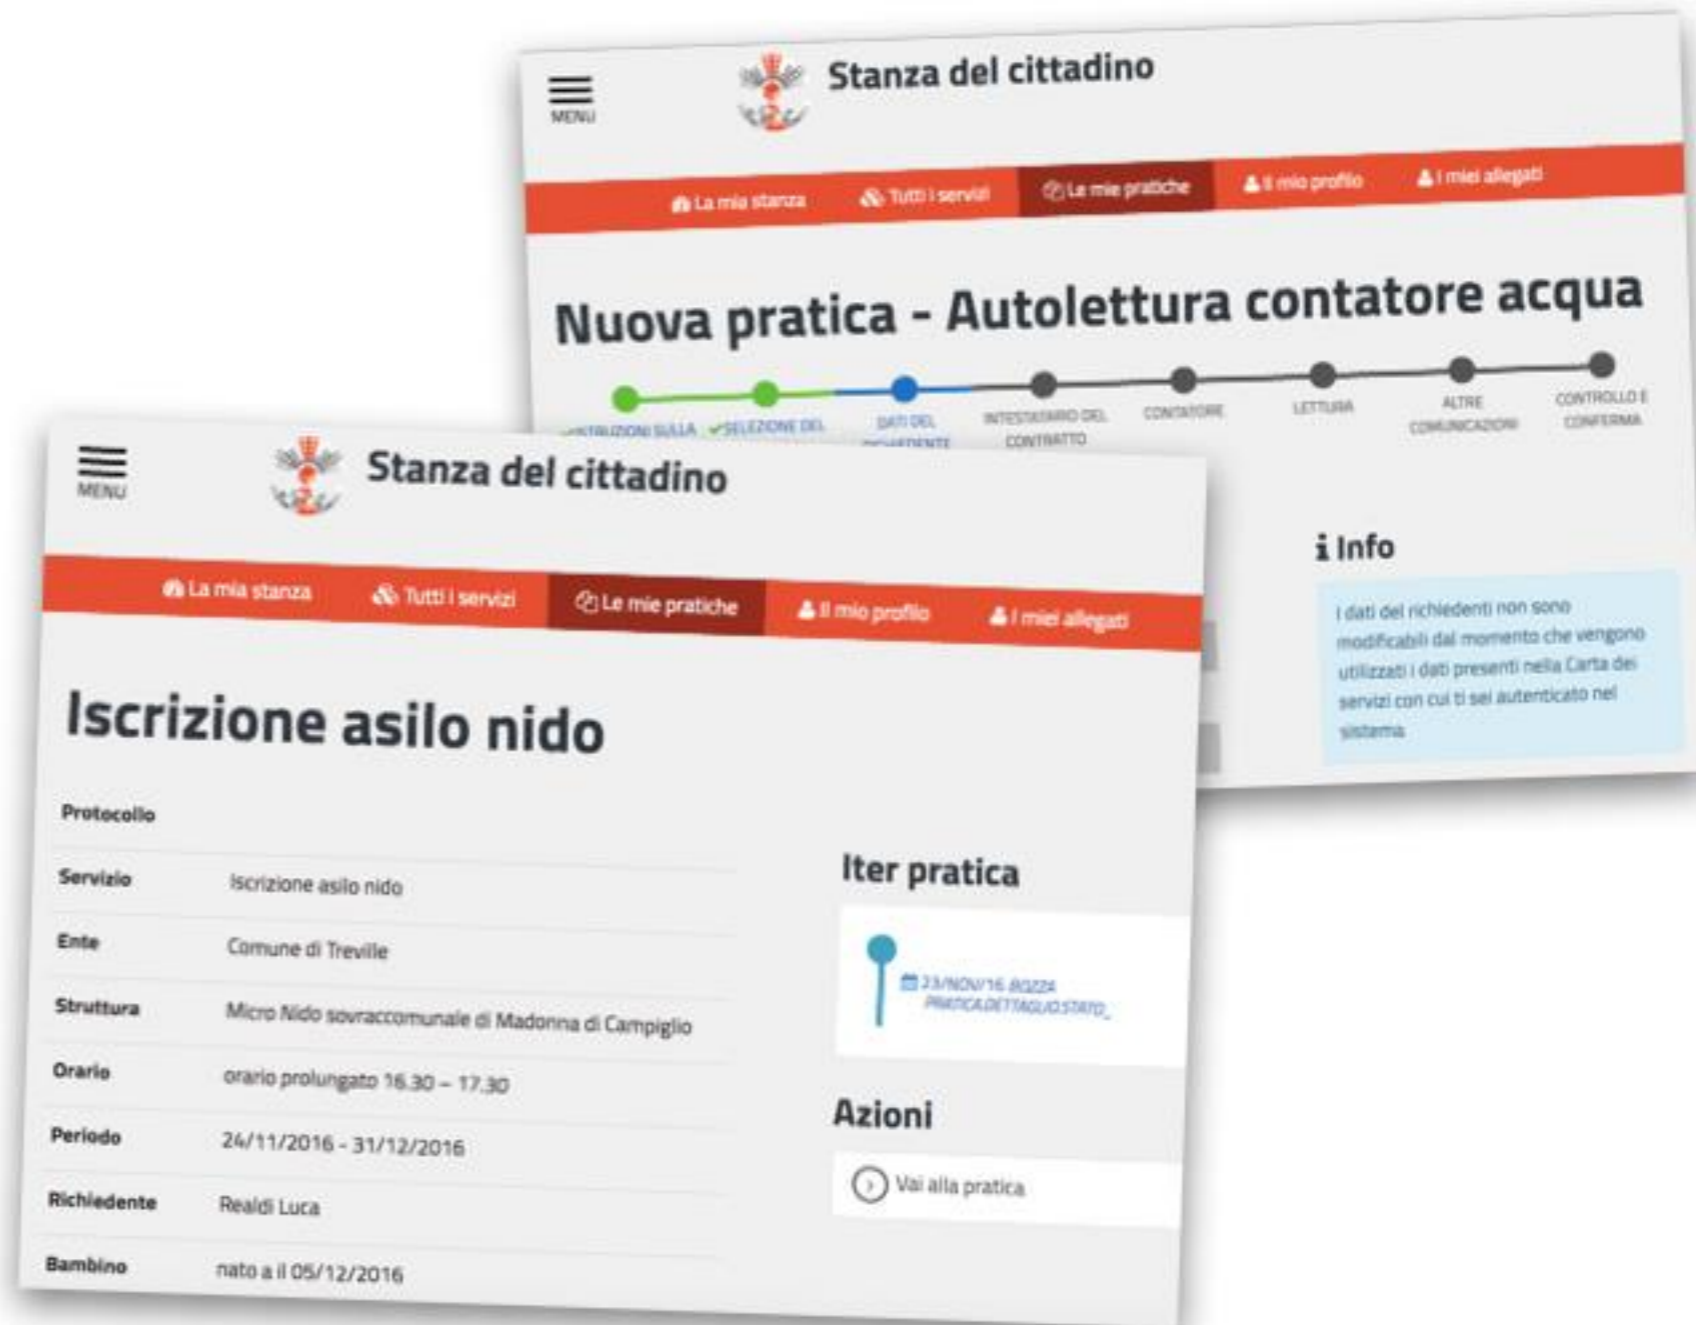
MENU

Stanza del cittadino

La mia stanza | Tutti i servizi | Le mie pratiche | Il mio profilo | I miei allegati

Nuova pratica - Autolettura contatore acqua

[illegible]STRUZIONI SULLA | SELEZIONE DEL | DATI DEL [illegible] | INTESTATARIO DEL CONTRATTO | CONTATORE | LETTURA | ALTRE COMUNICAZIONI | CONTROLLO E CONFERMA

i Info

I dati del richiedenti non sono modificabili dal momento che vengono utilizzati i dati presenti nella Carta dei servizi con cui ti sei autenticato nel sistema

MENU

Stanza del cittadino

La mia stanza | Tutti i servizi | Le mie pratiche | Il mio profilo | I miei allegati

Iscrizione asilo nido

| | |
|---|---|
| Protocollo | |
| Servizio | Iscrizione asilo nido |
| Ente | Comune di Treville |
| Struttura | Micro Nido sovraccomunale di Madonna di Campiglio |
| Orario | orario prolungato 16.30 – 17.30 |
| Periodo | 24/11/2016 - 31/12/2016 |
| Richiedente | Realdi Luca |
| Bambino | nato a il 05/12/2016 |

Iter pratica

23/NOV/16 BOZZA PRATICA.DETTAGLIO.STATO_

Azioni

Vai alla pratica